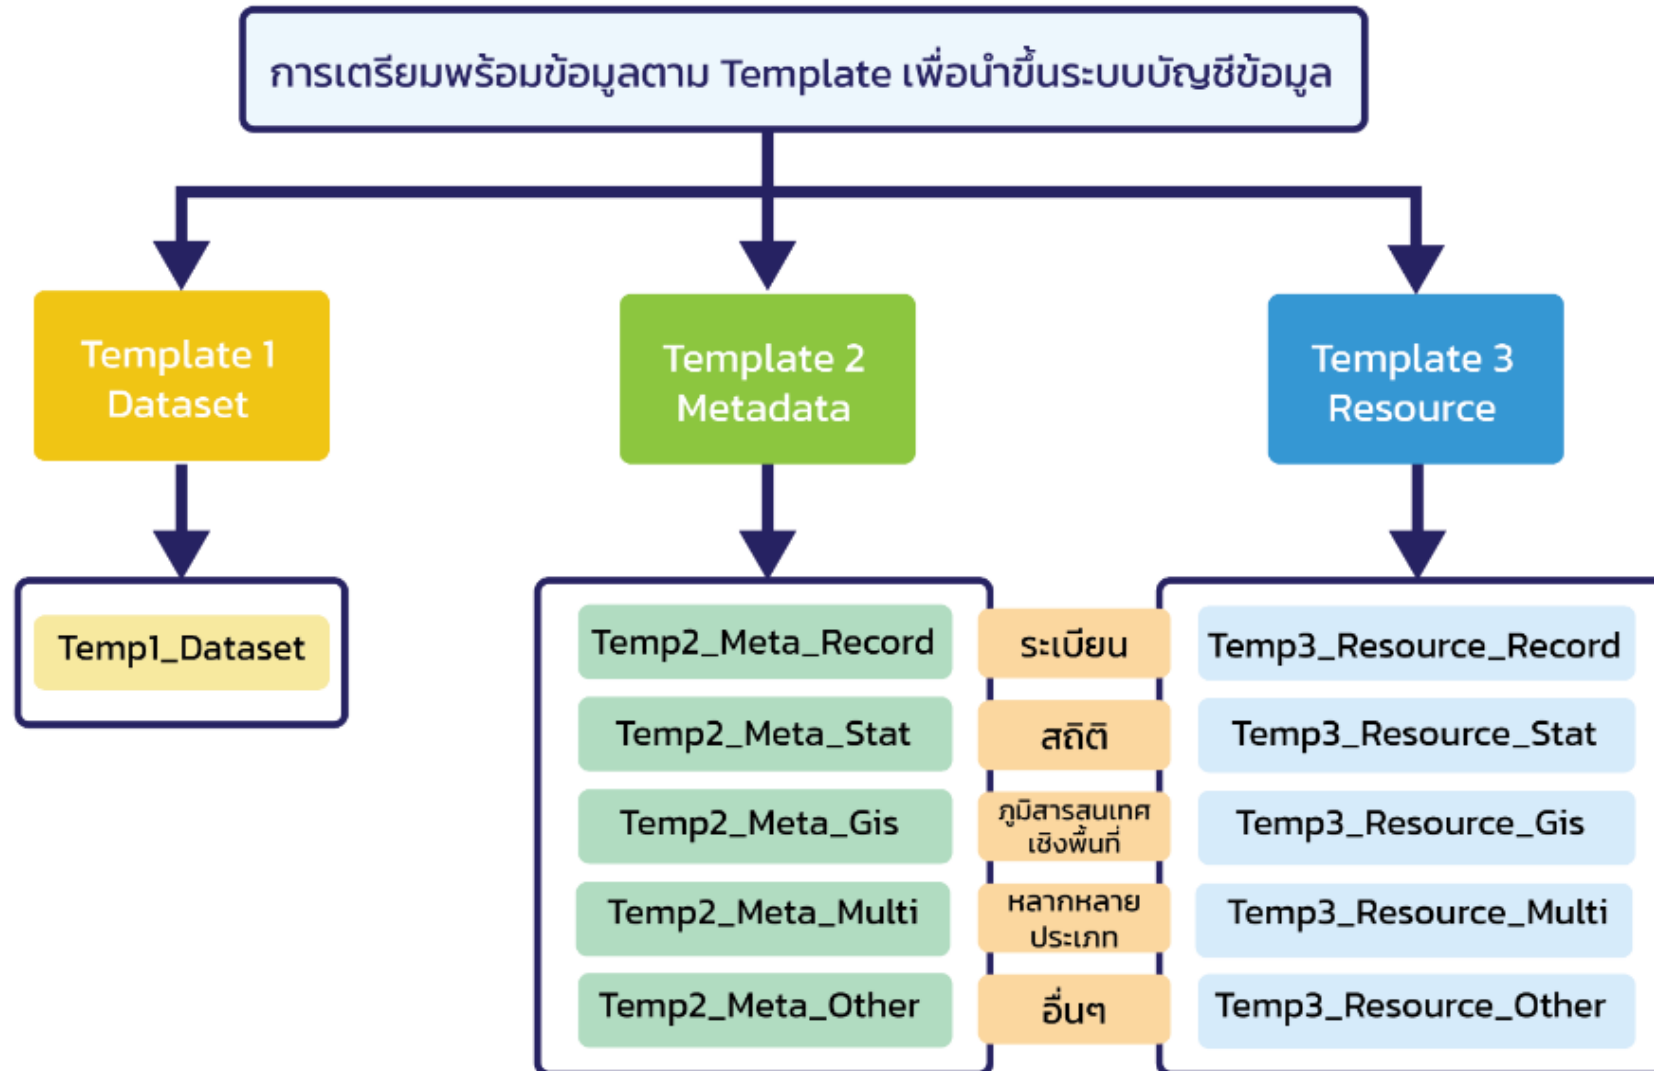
การเตรียมพร้อมข้อมูลตาม Template เพื่อนำขึ้นระบบบัญชีข้อมูล

Template 1
Dataset

Template 2
Metadata

Template 3
Resource

Temp1_Dataset

Temp2_Meta_Record
Temp2_Meta_Stat
Temp2_Meta_Gis
Temp2_Meta_Multi
Temp2_Meta_Other

ระเบียน
สถิติ
ภูมิสารสนเทศ เชิงพื้นที่
หลากหลาย ประเภท
อื่นๆ

Temp3_Resource_Record
Temp3_Resource_Stat
Temp3_Resource_Gis
Temp3_Resource_Multi
Temp3_Resource_Other